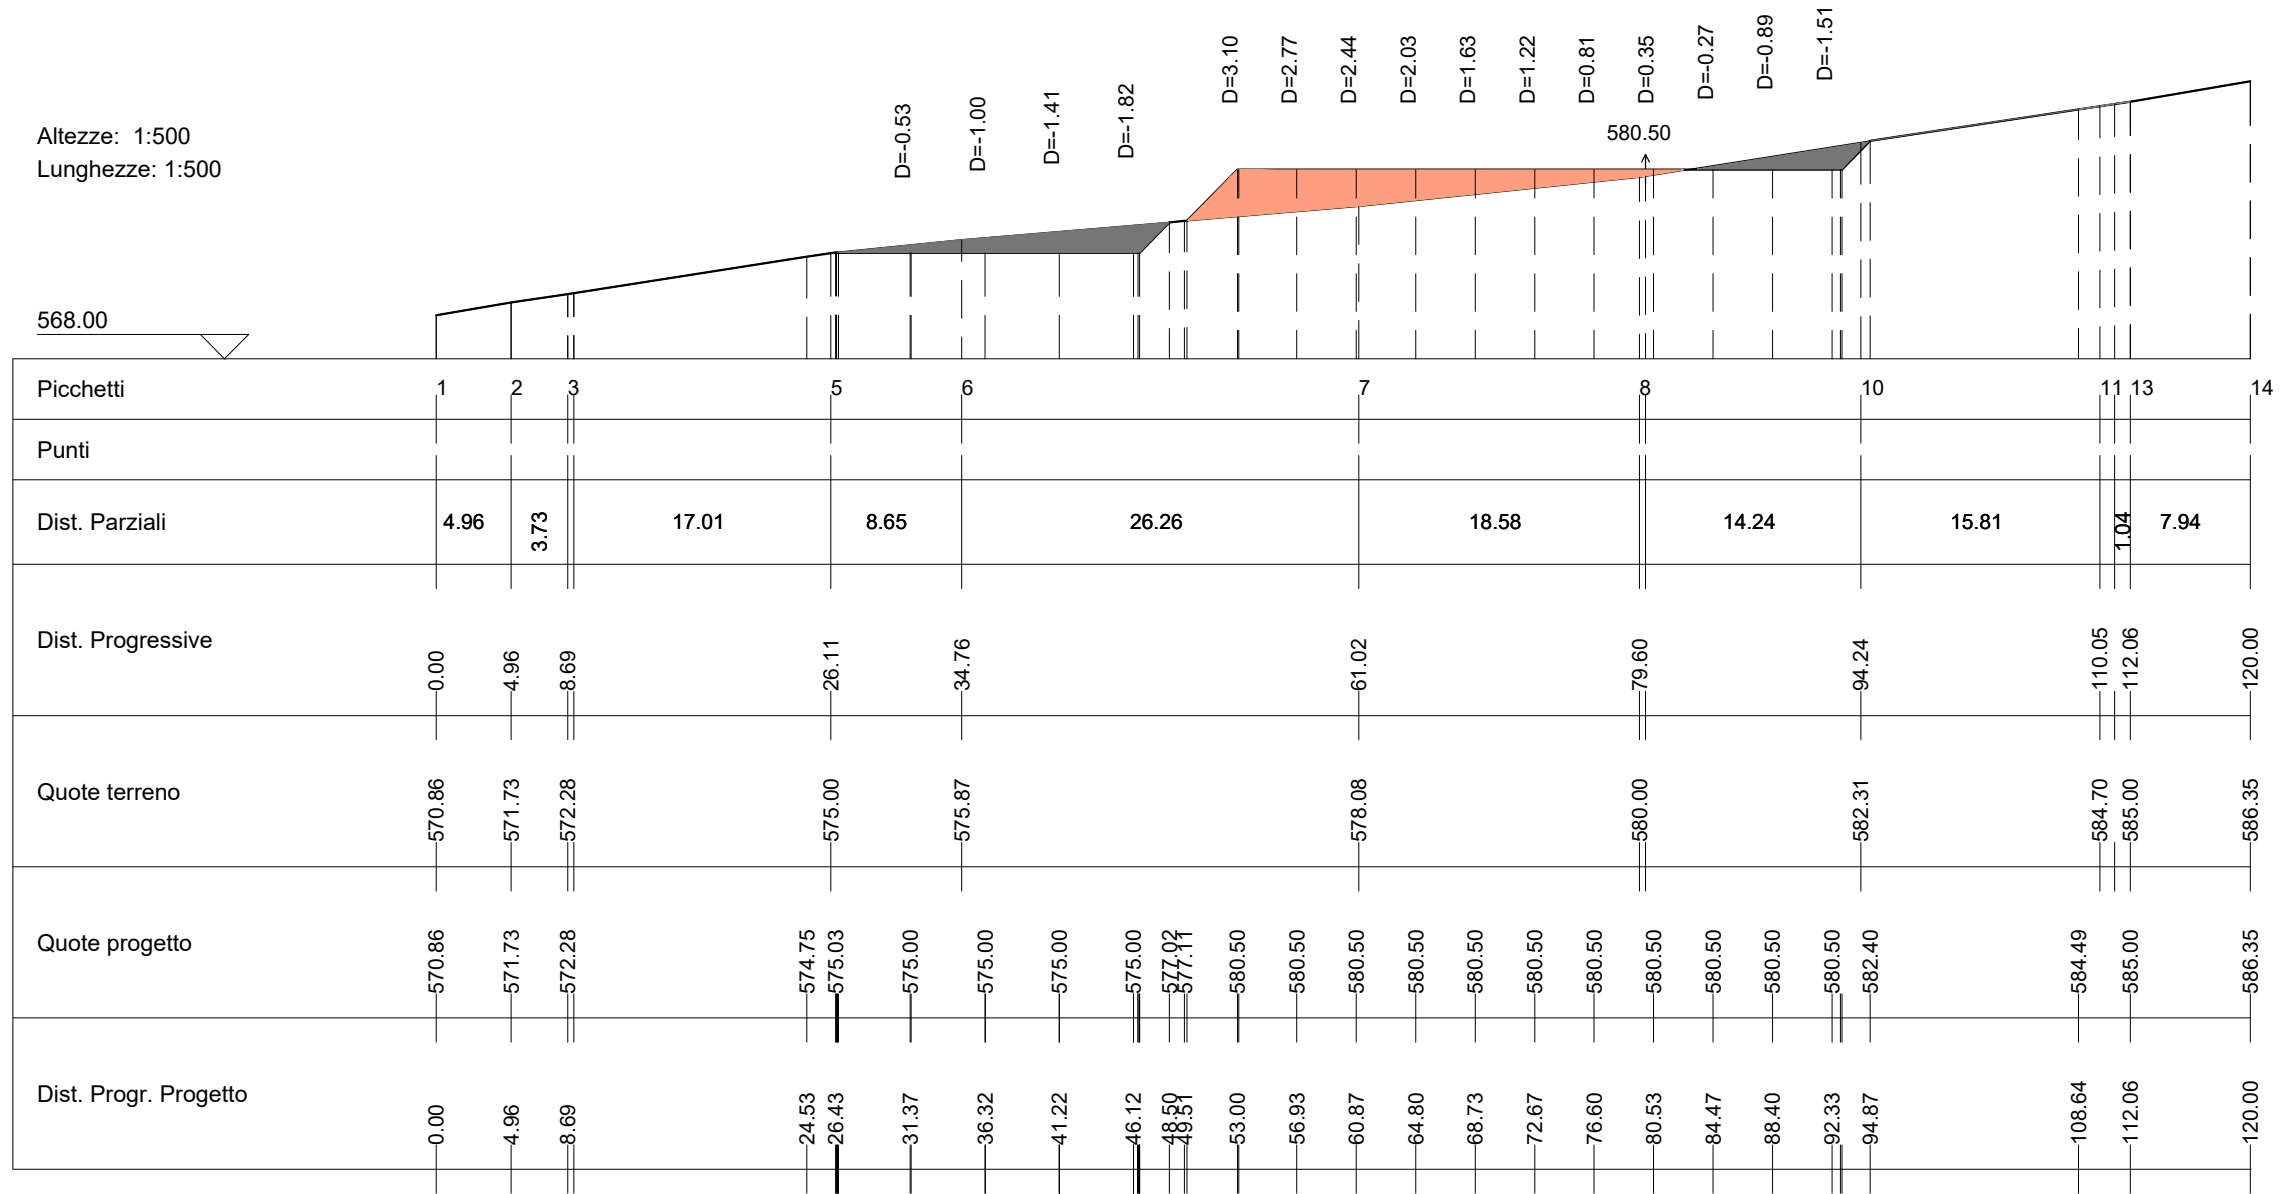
Altezze: 1:500
Lunghezze: 1:500

D=-0.53 D=-1.00 D=-1.41 D=-1.82 D=3.10 D=2.77 D=2.44 D=2.03 D=1.63 D=1.22 D=0.81 D=0.35 D=-0.27 D=-0.89 D=-1.51

580.50

568.00

| Picchetti | 1 | 2 | 3 | 5 | 6 | 7 | 8 | 10 | 11 | 13 | 14 |
|---|---|---|---|---|---|---|---|---|---|---|---|
| Punti | | | | | | | | | | | |
| Dist. Parziali | 4.96 | 3.73 | 17.01 | 8.65 | 26.26 | 18.58 | 14.24 | 15.81 | 1.04 | 7.94 | |
| Dist. Progressive | 0.00 | 4.96 | 8.69 | 26.11 | 34.76 | 61.02 | 79.60 | 94.24 | 110.05 | 112.06 | 120.00 |
| Quote terreno | 570.86 | 571.73 | 572.28 | 575.00 | 575.87 | 578.08 | 580.00 | 582.31 | 584.70 | 585.00 | 586.35 |

Quote progetto: 570.86 571.73 572.28 574.75 575.03 575.00 575.00 575.00 575.00 577.02 577.11 580.50 580.50 580.50 580.50 580.50 580.50 580.50 580.50 580.50 580.50 580.50 582.40 584.49 585.00 586.35

Dist. Progr. Progetto: 0.00 4.96 8.69 24.53 26.43 31.37 36.32 41.22 46.12 48.50 49.51 53.00 56.93 60.87 64.80 68.73 72.67 76.60 80.53 84.47 88.40 92.33 94.87 108.64 112.06 120.00